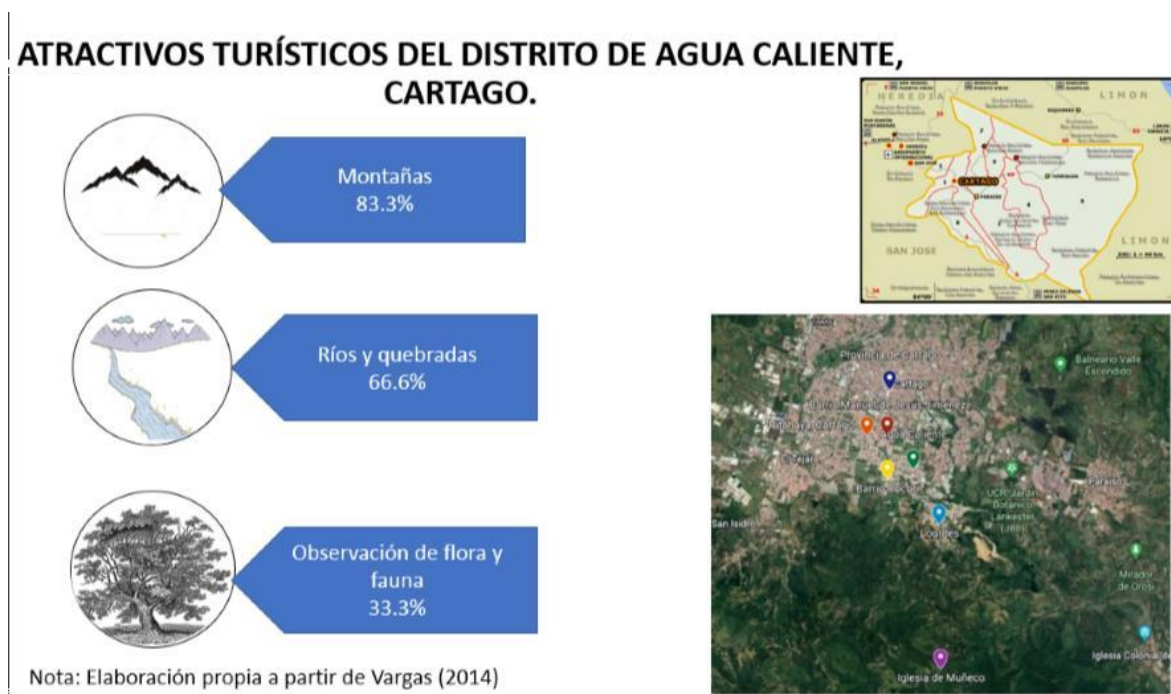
ATRACTIVOS TURÍSTICOS DEL DISTRITO DE AGUA CALIENTE, CARTAGO.

Montañas
83.3%

Ríos y quebradas
66.6%

Observación de flora y fauna
33.3%

Nota: Elaboración propia a partir de Vargas (2014)

HEREDIA
LIMON
CARTAGO
SAN JOSE
LIMON

Provincia de Cartago
Cartago
Balneario Valle Escondido
Tejar
Barrio Asís
UCR Jardín Botánico Lankester
Paraíso
San Isidro
Lourdes
Mirador de Orosi
Iglesia de Muñeco
Iglesia Colonial de